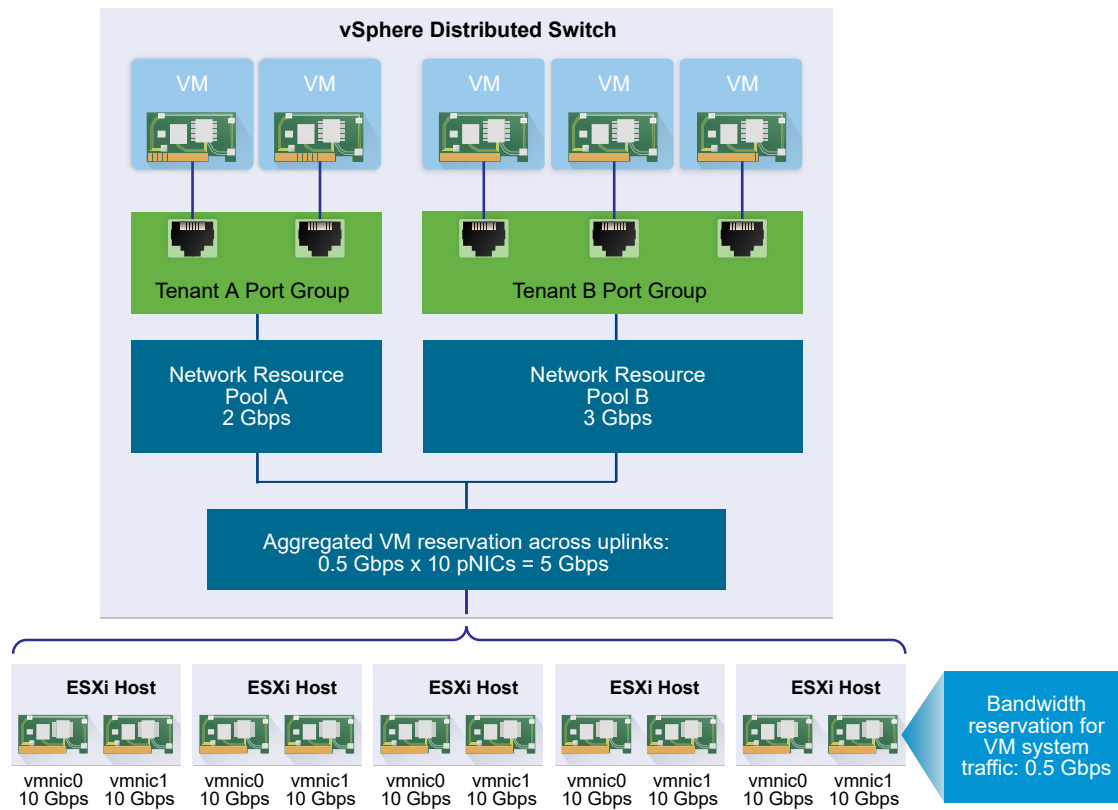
vSphere Distributed Switch

VM VM VM VM VM

Tenant A Port Group

Tenant B Port Group

Network Resource
Pool A
2 Gbps

Network Resource
Pool B
3 Gbps

Aggregated VM reservation across uplinks:
0.5 Gbps x 10 pNICs = 5 Gbps

ESXi Host
vmnic0 10 Gbps
vmnic1 10 Gbps

ESXi Host
vmnic0 10 Gbps
vmnic1 10 Gbps

ESXi Host
vmnic0 10 Gbps
vmnic1 10 Gbps

ESXi Host
vmnic0 10 Gbps
vmnic1 10 Gbps

ESXi Host
vmnic0 10 Gbps
vmnic1 10 Gbps

Bandwidth reservation for VM system traffic: 0.5 Gbps